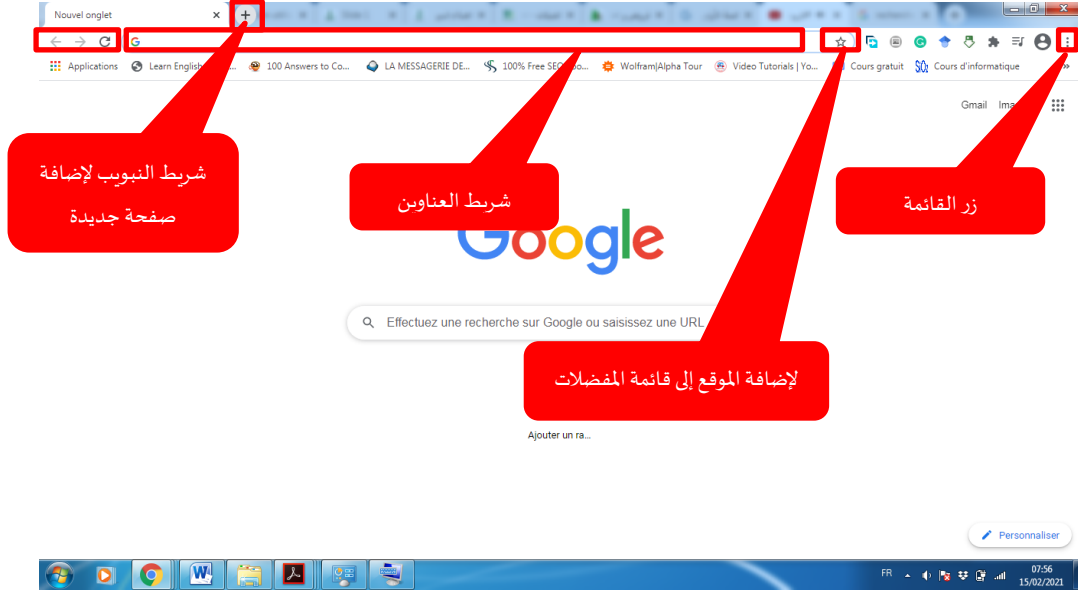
Nouvel onglet ×

Applications Learn English... 100 Answers to Co... LA MESSAGERIE DE... 100% Free SEO... Wolfram|Alpha Tour Video Tutorials | Yo... Cours gratuit Cours d'informatique

Gmail Ima

شريط النبويب لإضافة صفحة جديدة

شريط العناوين

زر القائمة

Google

Effectuez une recherche sur Google ou saisissez une URL

لإضافة الموقع إلى قائمة المفضلات

Ajouter un ra...

Personnaliser

FR 07:56 15/02/2021